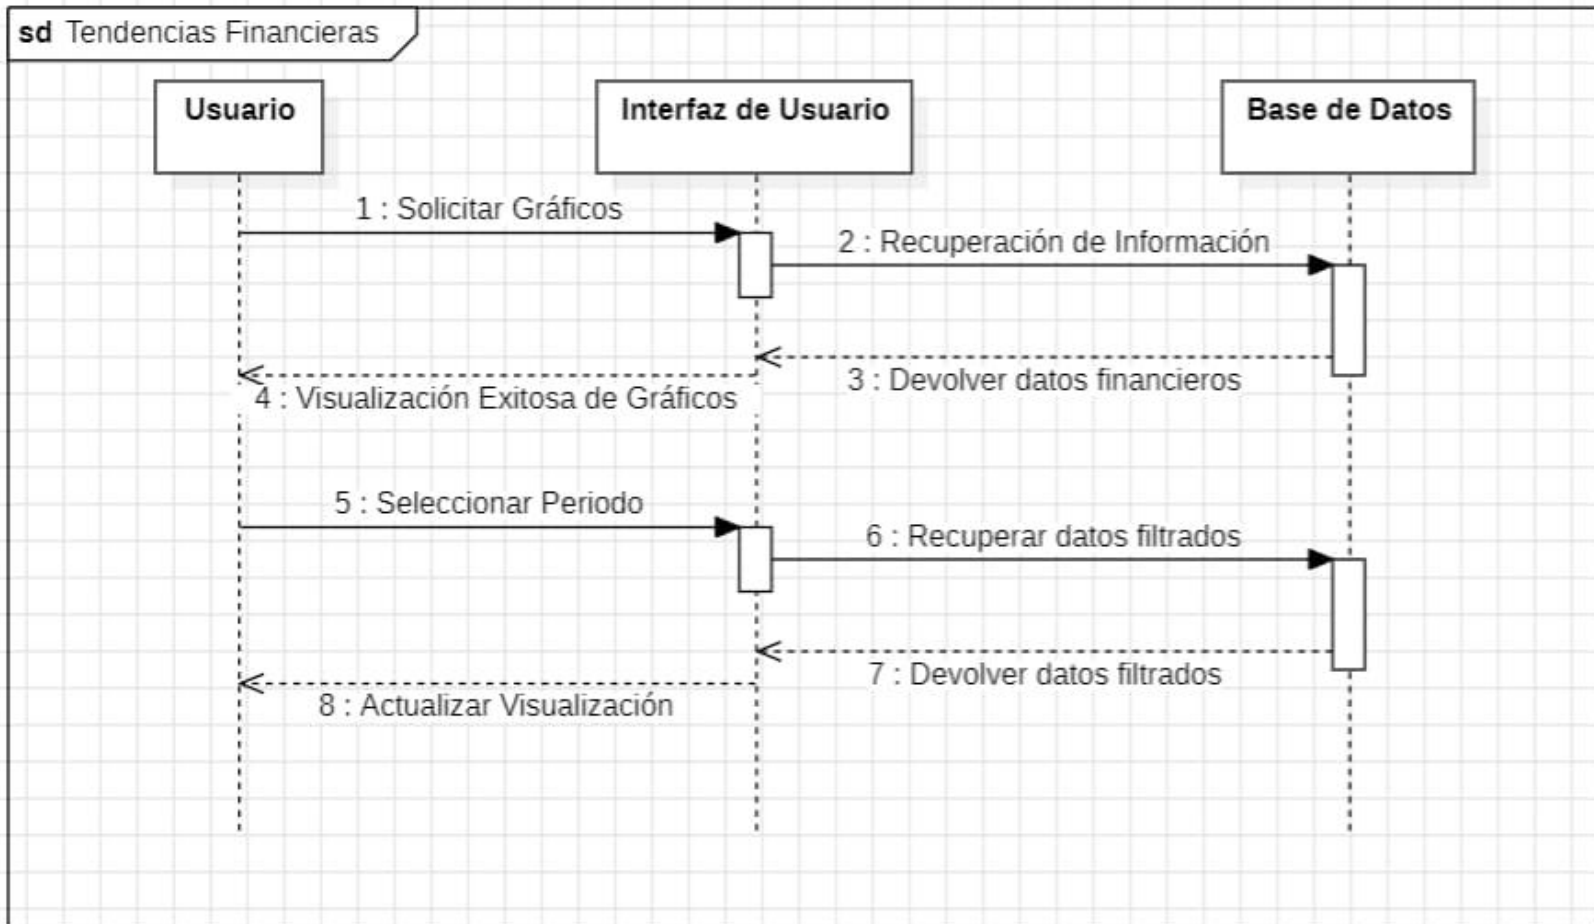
sd Tendencias Financieras

Usuario

Interfaz de Usuario

Base de Datos

1 : Solicitar Gráficos

2 : Recuperación de Información

3 : Devolver datos financieros

4 : Visualización Exitosa de Gráficos

5 : Seleccionar Periodo

6 : Recuperar datos filtrados

7 : Devolver datos filtrados

8 : Actualizar Visualización